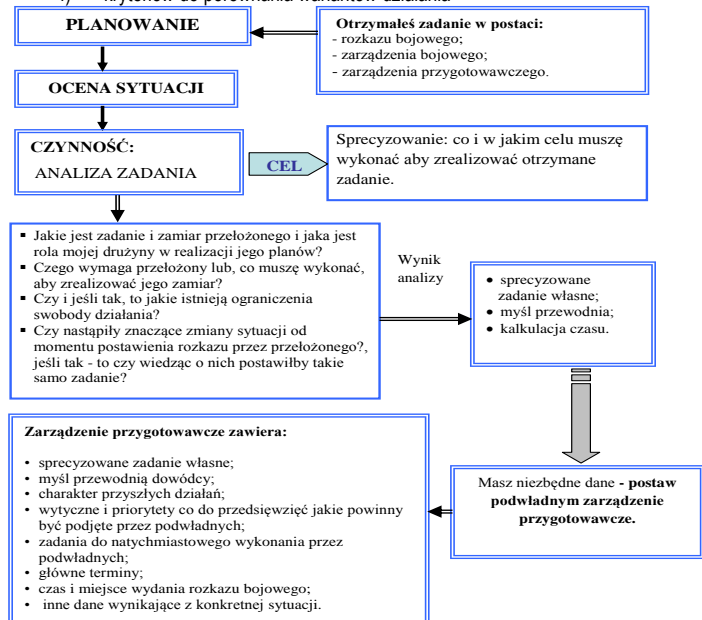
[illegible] kryteriów do porównania wariantów działania

PLANOWANIE

Otrzymałeś zadanie w postaci:
- rozkazu bojowego;
- zarządzenia bojowego;
- zarządzenia przygotowawczego.

OCENA SYTUACJI

CZYNNOŚĆ:
ANALIZA ZADANIA

CEL

Sprecyzowanie: co i w jakim celu muszę wykonać aby zrealizować otrzymane zadanie.

- Jakie jest zadanie i zamiar przełożonego i jaka jest rola mojej drużyny w realizacji jego planów?
- Czego wymaga przełożony lub, co muszę wykonać, aby zrealizować jego zamiar?
- Czy i jeśli tak, to jakie istnieją ograniczenia swobody działania?
- Czy nastąpiły znaczące zmiany sytuacji od momentu postawienia rozkazu przez przełożonego?, jeśli tak - to czy wiedząc o nich postawiłby takie samo zadanie?

Wynik analizy

- sprecyzowane zadanie własne;
- myśl przewodnia;
- kalkulacja czasu.

Zarządzenie przygotowawcze zawiera:

- sprecyzowane zadanie własne;
- myśl przewodnią dowódcy;
- charakter przyszłych działań;
- wytyczne i priorytety co do przedsięwzięć jakie powinny być podjęte przez podwładnych;
- zadania do natychmiastowego wykonania przez podwładnych;
- główne terminy;
- czas i miejsce wydania rozkazu bojowego;
- inne dane wynikające z konkretnej sytuacji.

Masz niezbędne dane - postaw podwładnym zarządzenie przygotowawcze.